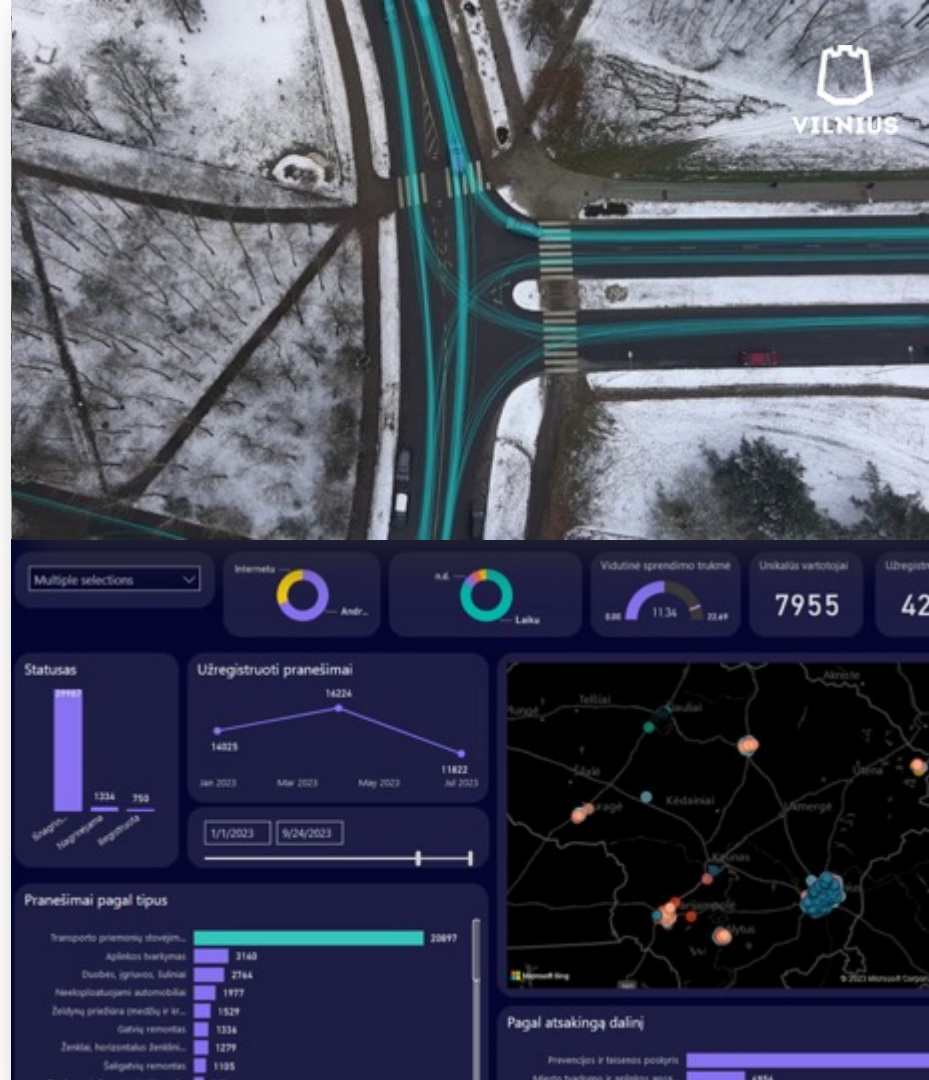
VILNIUS

Multiple selections

Internetu
Andr...

n.d.
Laiku

Vidutinė sprendimo trukmė
0.00 11.34 22.69

Unikalūs vartotojai
7955

Užregistr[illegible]
42

Statusas
39987
1336
750
Išnagrin...
Nagrinėjama
Registruota

Užregistruoti pranešimai
14025
16224
11822
Jan 2023
Mar 2023
May 2023
Jul 2023

1/1/2023
9/24/2023

Telšiai
Šiauliai
Akmenė
Utena
Šilalė
Tauragė
Kėdainiai
Ukmergė
Kaunas
Marijampolė
Alytus
Microsoft Bing
© 2023 Microsoft Corpor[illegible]

Pranešimai pagal tipus
Transporto priemonių stovėjim... 20897
Aplinkos tvarkymas 3160
Duobės, įgriuvos, šuliniai 2764
Neeksploatuojami automobiliai 1977
Želdynų priežiūra (medžių ir kr... 1529
Gatvių remontas 1336
Ženklai, horizontalus ženklini... 1279
Šaligatvių remontas 1105

Pagal atsakingą dalinį
Prevencijos ir teisenos poskyris
Miesto tvarkymo ir aplinkos apsa... 6854